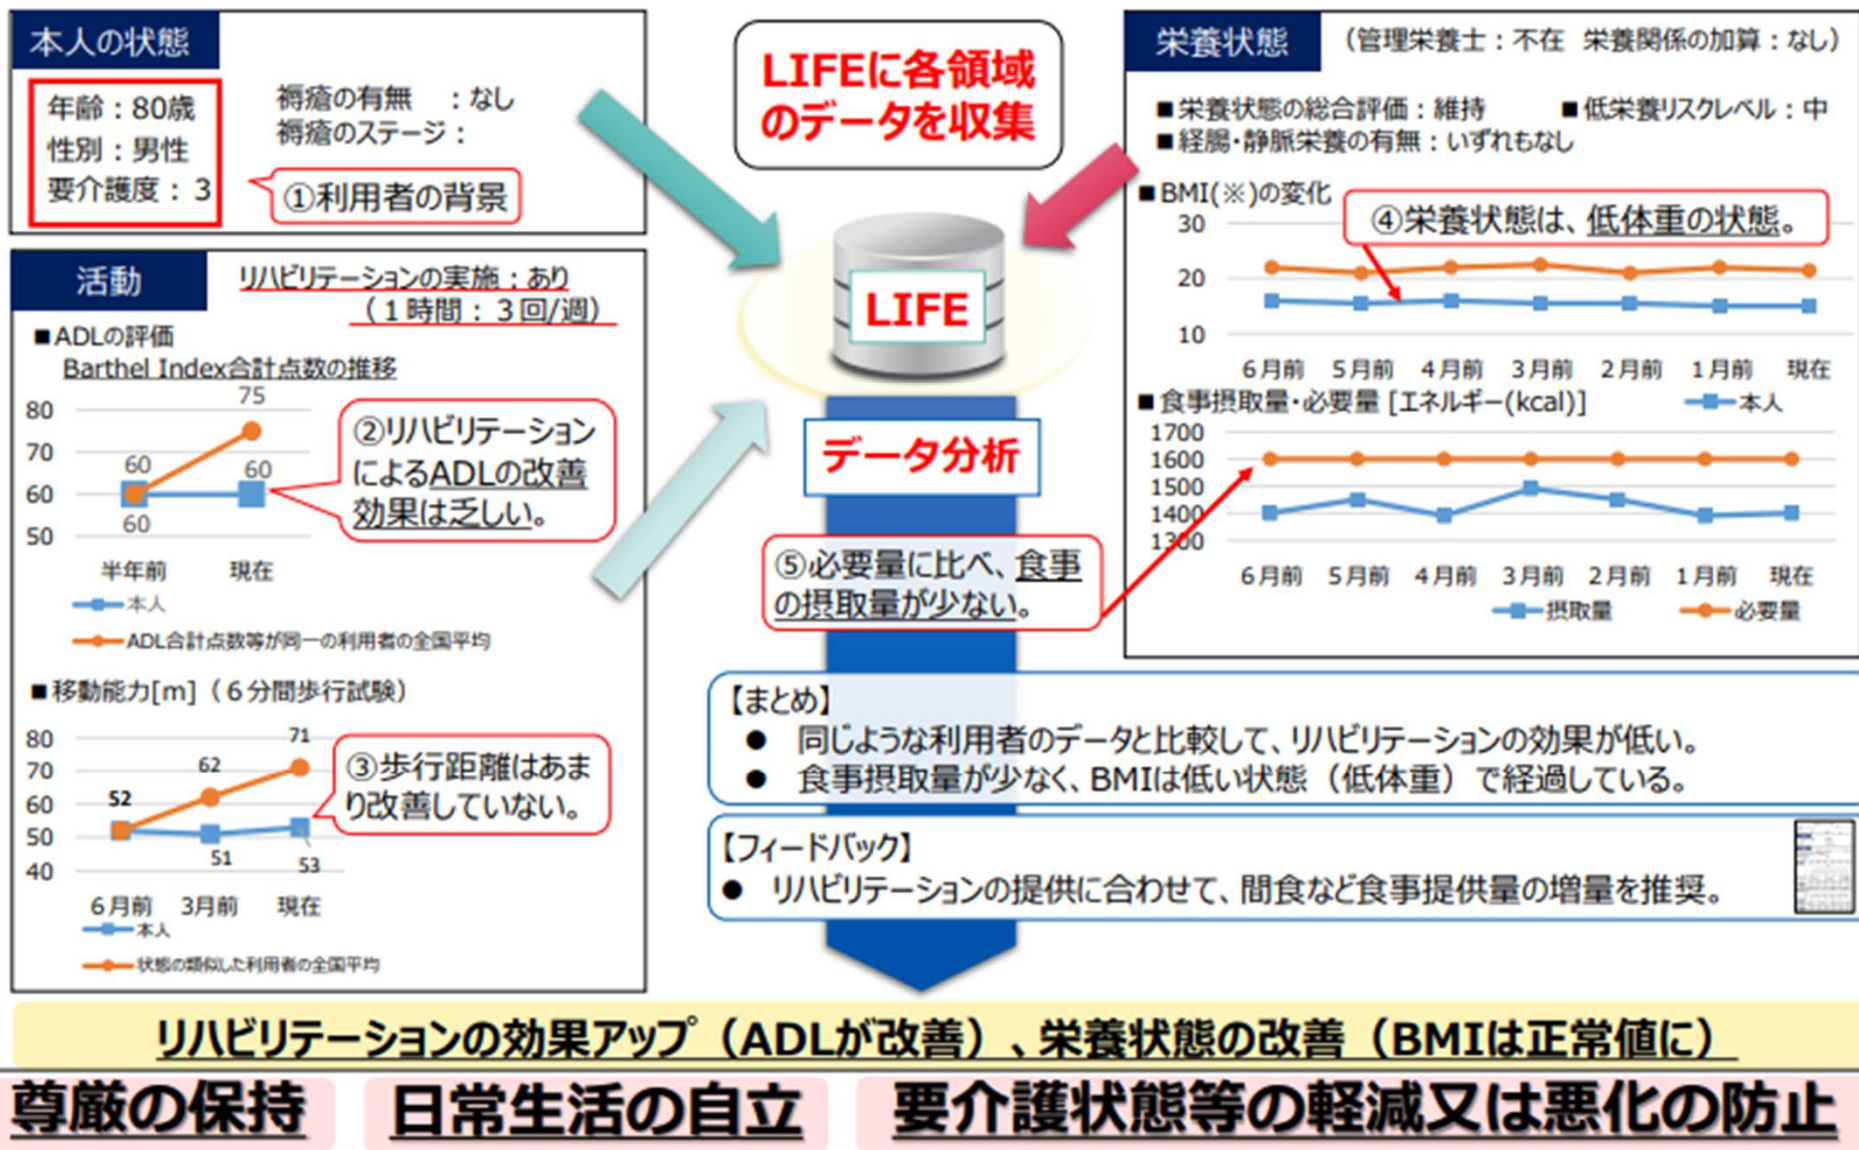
本人の状態

年齢：80歳
性別：男性
要介護度：3

褥瘡の有無　：なし
褥瘡のステージ：

①利用者の背景

LIFEに各領域のデータを収集

LIFE

データ分析

栄養状態　（管理栄養士：不在　栄養関係の加算：なし）

■栄養状態の総合評価：維持　■低栄養リスクレベル：中
■経腸・静脈栄養の有無：いずれもなし

■BMI(※)の変化

④栄養状態は、低体重の状態。

30
20
10
6月前　5月前　4月前　3月前　2月前　1月前　現在

■食事摂取量・必要量［エネルギー(kcal)］　本人

1700
1600
1500
1400
1300
6月前　5月前　4月前　3月前　2月前　1月前　現在
摂取量　必要量

⑤必要量に比べ、食事の摂取量が少ない。

活動　リハビリテーションの実施：あり（1時間：3回/週）

■ADLの評価
Barthel Index合計点数の推移

80
70
60
50
75
60
60
60
半年前　現在
本人
ADL合計点数等が同一の利用者の全国平均

②リハビリテーションによるADLの改善効果は乏しい。

■移動能力[m]（6分間歩行試験）

80
70
60
50
40
71
62
52
51
53
6月前　3月前　現在
本人
状態の類似した利用者の全国平均

③歩行距離はあまり改善していない。

【まとめ】
● 同じような利用者のデータと比較して、リハビリテーションの効果が低い。
● 食事摂取量が少なく、BMIは低い状態（低体重）で経過している。

【フィードバック】
● リハビリテーションの提供に合わせて、間食など食事提供量の増量を推奨。

リハビリテーションの効果アップ（ADLが改善）、栄養状態の改善（BMIは正常値に）

尊厳の保持　日常生活の自立　要介護状態等の軽減又は悪化の防止